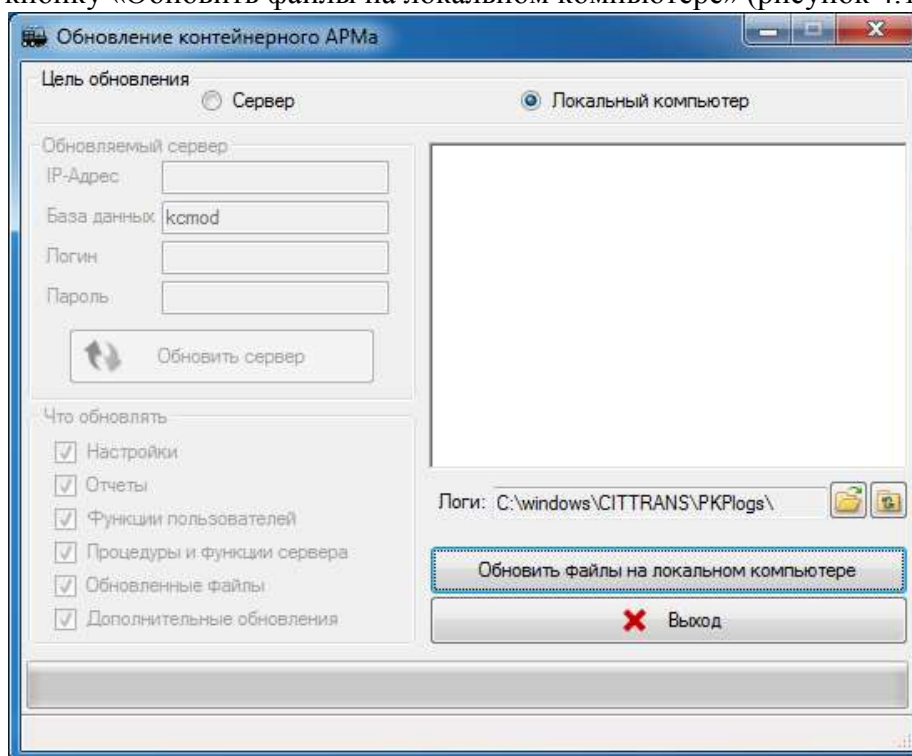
кнопку «Обновить файлы на локальном компьютере» (рисунок 4.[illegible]

Обновление контейнерного АРМа

Цель обновления
Сервер
Локальный компьютер

Обновляемый сервер
IP-Адрес
База данных kcmod
Логин
Пароль
Обновить сервер

Что обновлять
Настройки
Отчеты
Функции пользователей
Процедуры и функции сервера
Обновленные файлы
Дополнительные обновления

Логи: C:\windows\CITTRANS\PKPlogs\

Обновить файлы на локальном компьютере

Выход